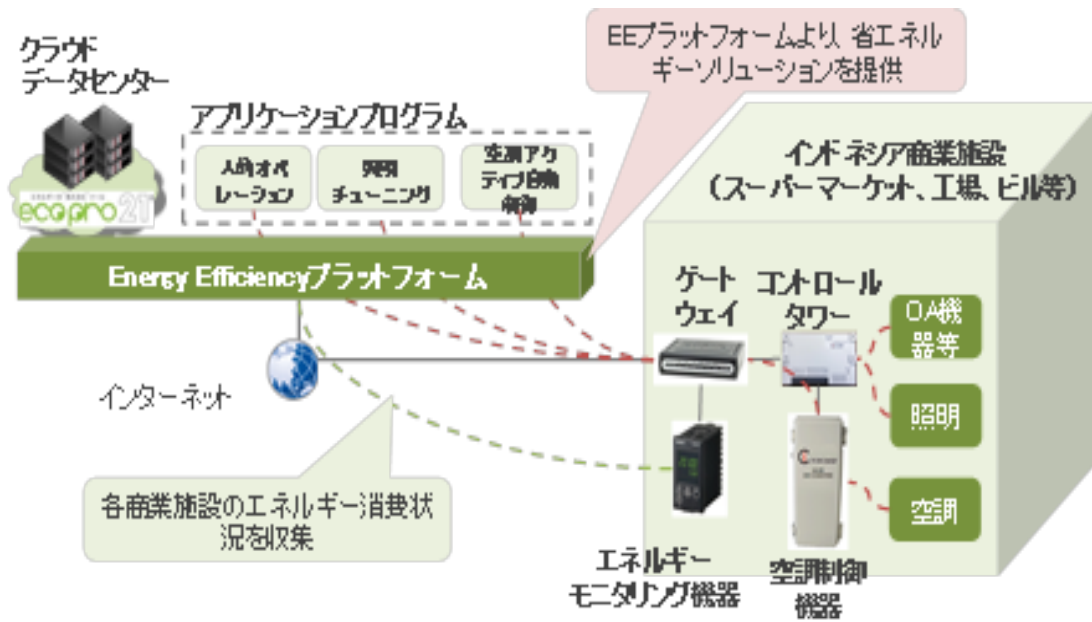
クラウド
データセンター

ecopro 21

アプリケーションプログラム

人的オペレーション

照明チューニング

空調アクティブ自動制御

EEプラットフォームより 省エネルギーソリューションを提供

Energy Efficiencyプラットフォーム

インターネット

各商業施設のエネルギー消費状況を収集

インドネシア商業施設
(スーパーマーケット、工場、ビル等)

ゲートウェイ

コントロールタワー

OA機器等

照明

空調

エネルギーモニタリング機器

空調制御機器